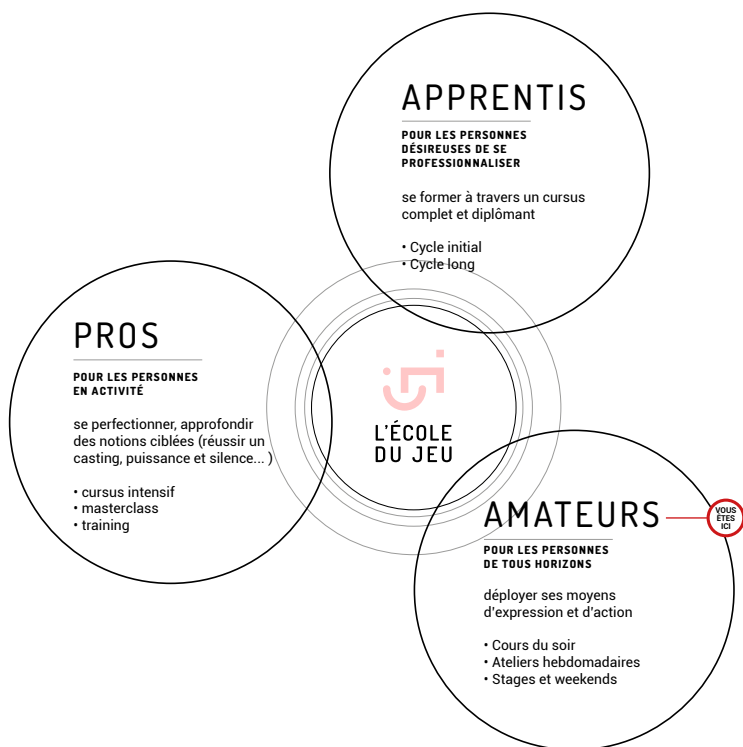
APPRENTIS

POUR LES PERSONNES DÉSIREUSES DE SE PROFESSIONNALISER

se former à travers un cursus complet et diplômant

• Cycle initial
• Cycle long

PROS

POUR LES PERSONNES EN ACTIVITÉ

se perfectionner, approfondir des notions ciblées (réussir un casting, puissance et silence... )

• cursus intensif
• masterclass
• training

L'ÉCOLE DU JEU

AMATEURS

VOUS ÊTES ICI

POUR LES PERSONNES DE TOUS HORIZONS

déployer ses moyens d'expression et d'action

• Cours du soir
• Ateliers hebdomadaires
• Stages et weekends